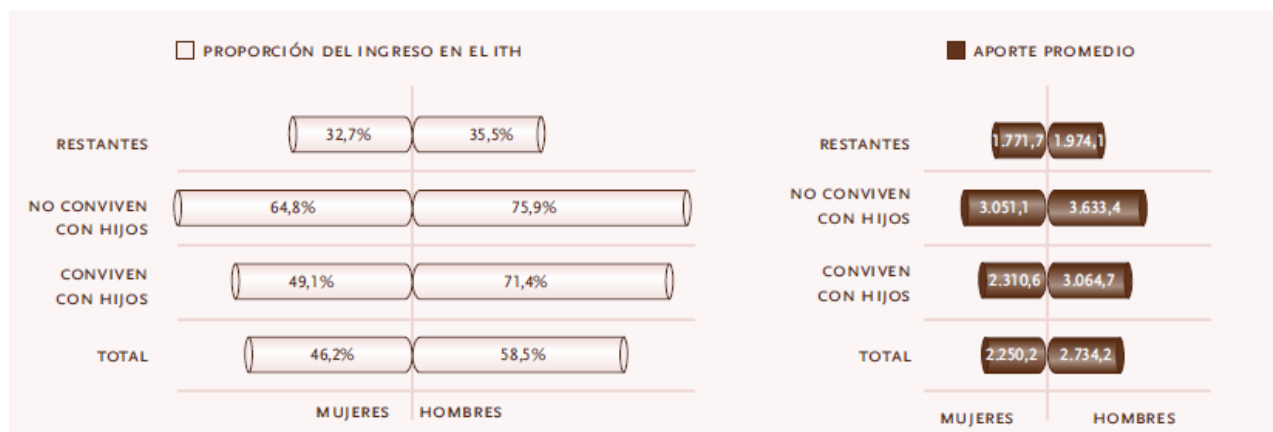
PROPORCIÓN DEL INGRESO EN EL ITH

RESTANTES 32,7% 35,5%

NO CONVIVEN CON HIJOS 64,8% 75,9%

CONVIVEN CON HIJOS 49,1% 71,4%

TOTAL 46,2% 58,5%

MUJERES HOMBRES

APORTE PROMEDIO

RESTANTES 1.771,7 1.974,1

NO CONVIVEN CON HIJOS 3.051,1 3.633,4

CONVIVEN CON HIJOS 2.310,6 3.064,7

TOTAL 2.250,2 2.734,2

MUJERES HOMBRES